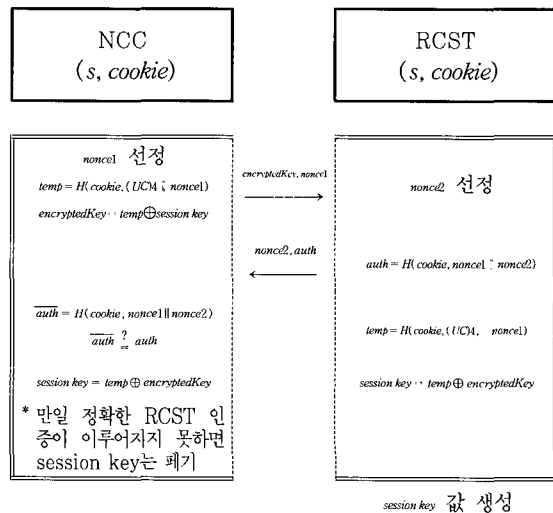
NCC
$(s, cookie)$

RCST
$(s, cookie)$

$nonce1$ 선정

$temp = H(cookie, (UCM, \| nonce1)$

$encryptedKey = temp \oplus session\ key$

$encryptedKey, nonce1$

$nonce2, auth$

$\overline{auth} = H(cookie, nonce1 \| nonce2)$

$\overline{auth} \overset{?}{=} auth$

$session\ key = temp \oplus encryptedKey$

* 만일 정확한 RCST 인증이 이루어지지 못하면 session key는 폐기

$nonce2$ 선정

$auth = H(cookie, nonce1 \| nonce2)$

$temp = H(cookie, (UCM, \quad nonce1)$

$session\ key = temp \oplus encryptedKey$

session key 값 생성